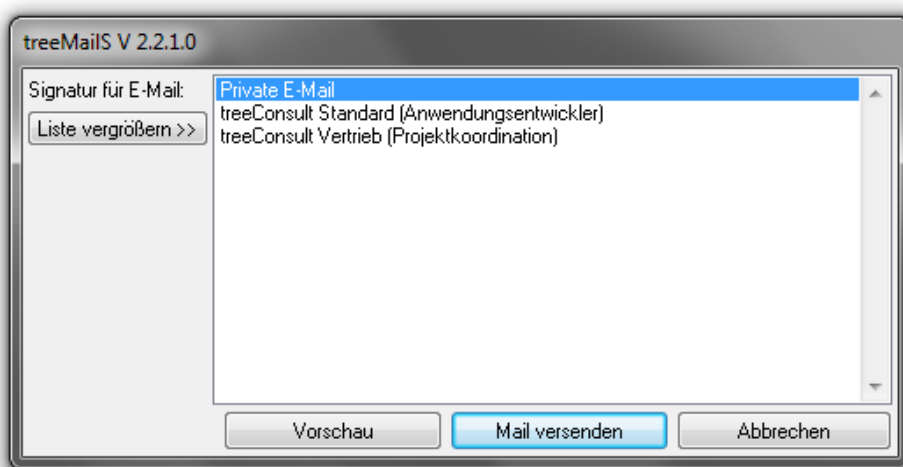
treeMailS V 2.2.1.0

Signatur für E-Mail:

Liste vergrößern >>

Private E-Mail
treeConsult Standard (Anwendungsentwickler)
treeConsult Vertrieb (Projektkoordination)

Vorschau

Mail versenden

Abbrechen